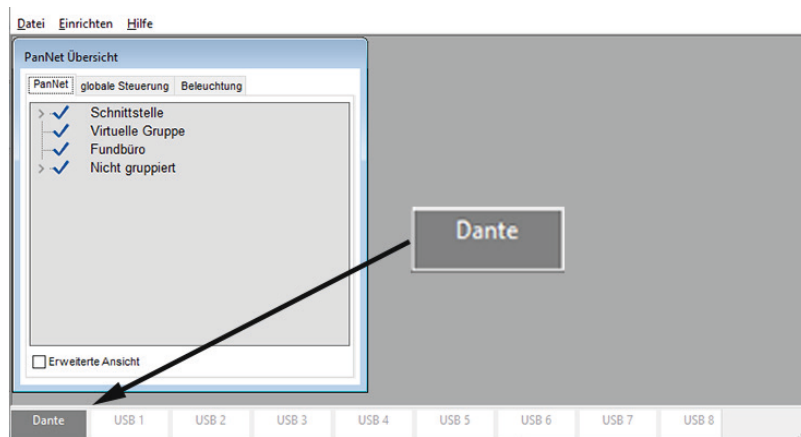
Datei Einrichten Hilfe

PanNet Übersicht

PanNet | globale Steuerung | Beleuchtung

Schnittstelle
Virtuelle Gruppe
Fundbüro
Nicht gruppiert

Erweiterte Ansicht

Dante

Dante | USB 1 | USB 2 | USB 3 | USB 4 | USB 5 | USB 6 | USB 7 | USB 8